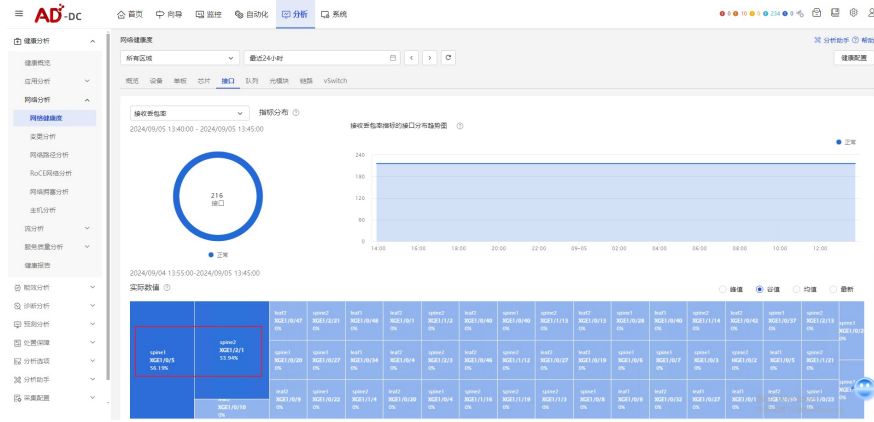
AD-DC

首页 向导 监控 自动化 分析 系统

0 0 10 0 234 0

健康分析
健康概览
应用分析
网络分析
网络健康度
变更分析
网络路径分析
RoCE网络分析
网络容量分析
主机分析
流分析
服务质量分析
健康报告
故障分析
诊断分析
预测分析
配置保障
分析选项
分析助手
采集配置

网络健康度

分析助手 帮助

所有区域
最近24小时

健康配置

概览 设备 单板 芯片 接口 队列 光模块 链路 vSwitch

接收丢包率
指标分布
2024/09/05 13:40:00 - 2024/09/05 13:45:00

216
接口

正常

接收丢包率指标的接口分布趋势图

正常

240
180
120
60
0
14:00 16:00 18:00 20:00 22:00 09-05 02:00 04:00 06:00 08:00 10:00 12:00

2024/09/04 13:55:00-2024/09/05 13:45:00

实际数值

峰值 谷值 均值 最新

spine1 XGE1/0/5 56.19%
spine2 XGE1/2/1 11.54%
spine1 XGE1/0/10 0%
leaf2 XGE1/0/47 0%
spine2 XGE1/2/21 0%
leaf2 XGE1/0/48 0%
leaf1 XGE1/0/1 0%
spine2 XGE1/1/2 0%
leaf1 XGE1/0/40 0%
spine2 XGE1/0/40 0%
spine2 XGE1/1/13 0%
leaf1 XGE1/0/13 0%
spine1 XGE1/0/28 0%
leaf1 XGE1/0/40 0%
spine2 XGE1/1/14 0%
leaf2 XGE1/0/42 0%
leaf2 XGE1/0/37 0%
spine2 XGE1/1/13 0%
spine1 XGE1/0/2 0%
spine1 XGE1/0/20 0%
leaf1 XGE1/0/27 0%
leaf2 XGE1/0/34 0%
leaf1 XGE1/0/4 0%
spine2 XGE1/2/3 0%
leaf1 XGE1/0/46 0%
spine2 XGE1/1/12 0%
leaf2 XGE1/0/27 0%
leaf1 XGE1/0/19 0%
spine1 XGE1/0/6 0%
leaf1 XGE1/0/7 0%
spine1 XGE1/0/3 0%
leaf2 XGE1/0/2 0%
leaf1 XGE1/0/5 0%
spine2 XGE1/1/21 0%
leaf2 XGE1/0/9 0%
leaf1 XGE1/0/22 0%
spine2 XGE1/1/4 0%
leaf2 XGE1/0/20 0%
spine2 XGE1/0/4 0%
spine2 XGE1/1/16 0%
spine2 XGE1/1/19 0%
spine2 XGE1/1/3 0%
spine1 XGE1/0/8 0%
leaf2 XGE1/0/19 0%
leaf2 XGE1/0/32 0%
leaf1 XGE1/0/27 0%
spine1 XGE1/0/1 0%
leaf1 XGE1/0/28 0%